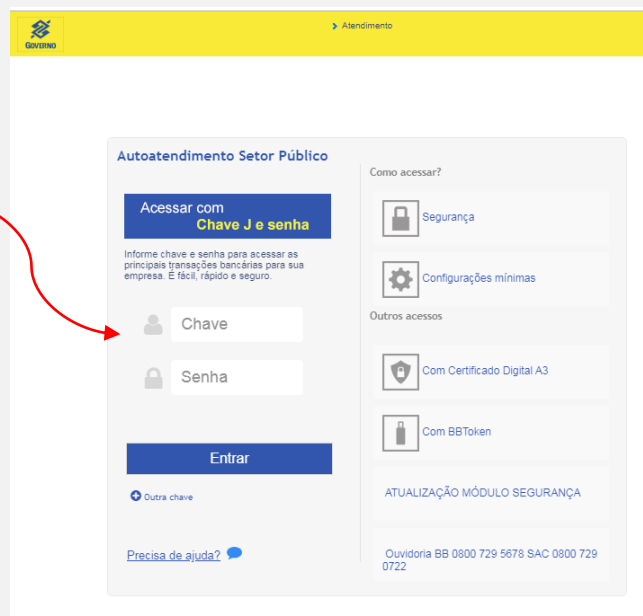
GOVERNO

Atendimento

Autoatendimento Setor Público

Acessar com
Chave J e senha

Informe chave e senha para acessar as principais transações bancárias para sua empresa. É fácil, rápido e seguro.

Chave

Senha

Entrar

Outra chave

Precisa de ajuda?

Como acessar?

Segurança

Configurações mínimas

Outros acessos

Com Certificado Digital A3

Com BBToken

ATUALIZAÇÃO MÓDULO SEGURANÇA

Ouvidoria BB 0800 729 5678 SAC 0800 729 0722